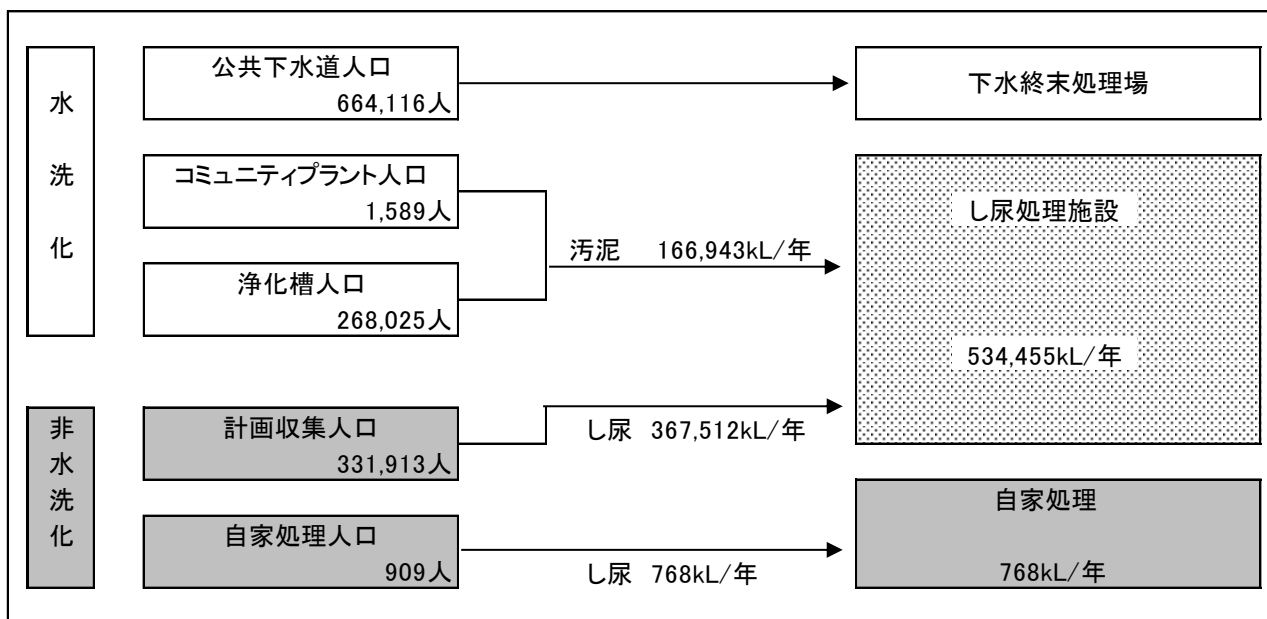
水
洗
化

公共下水道人口
664,116人

下水終末処理場

コミュニティプラント人口
1,589人

浄化槽人口
268,025人

汚泥　166,943kL/年

し尿処理施設

534,455kL/年

非
水
洗
化

計画収集人口
331,913人

し尿　367,512kL/年

自家処理人口
909人

し尿　768kL/年

自家処理

768kL/年